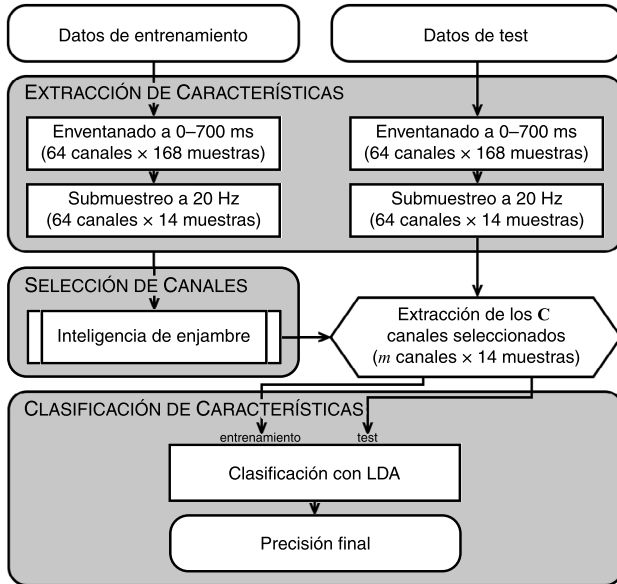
Datos de entrenamiento

Datos de test

EXTRACCIÓN DE CARACTERÍSTICAS

Enventanado a 0–700 ms
(64 canales × 168 muestras)

Enventanado a 0–700 ms
(64 canales × 168 muestras)

Submuestreo a 20 Hz
(64 canales × 14 muestras)

Submuestreo a 20 Hz
(64 canales × 14 muestras)

SELECCIÓN DE CANALES

Inteligencia de enjambre

Extracción de los $\mathbf{C}$
canales seleccionados
($m$ canales × 14 muestras)

CLASIFICACIÓN DE CARACTERÍSTICAS

entrenamiento

test

Clasificación con LDA

Precisión final